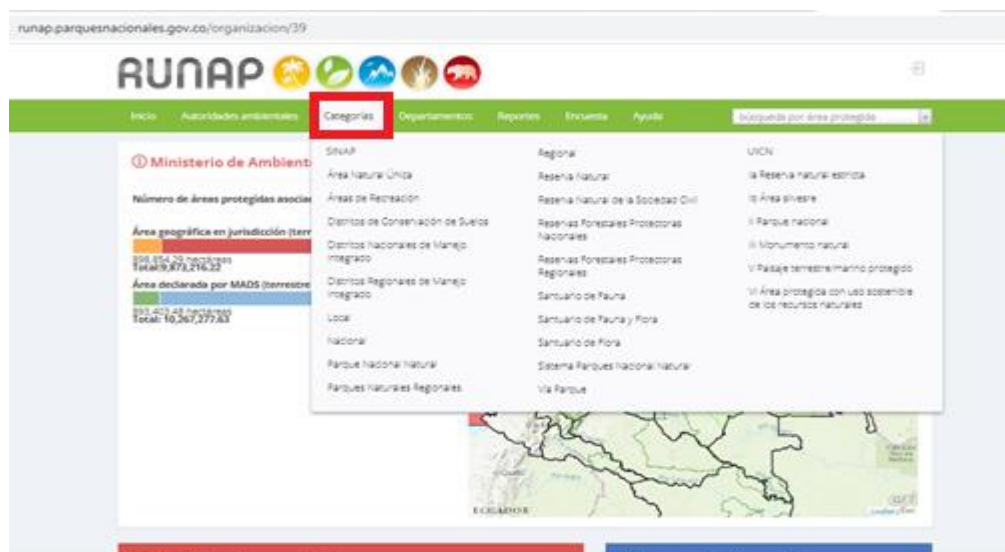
runap.parquesnacionales.gov.co/organizacion/39

RUNAP

Inicio Autoridades ambientales Categorías Departamentos Reportes Encuesta Ayuda búsqueda por área protegida

Ministerio de Ambient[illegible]

Número de áreas protegidas asoci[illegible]

Área geográfica en jurisdicción (ter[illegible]
898,854.29 hectáreas
Total:9,873,216.22

Área declarada por MADS (terrestre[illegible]
893,403.48 hectáreas
Total: 10,267,277.63

SINAP
Área Natural Única
Áreas de Recreación
Distritos de Conservación de Suelos
Distritos Nacionales de Manejo Integrado
Distritos Regionales de Manejo Integrado
Local
Nacional
Parque Nacional Natural
Parques Naturales Regionales

Regional
Reserva Natural
Reserva Natural de la Sociedad Civil
Reservas Forestales Protectoras Nacionales
Reservas Forestales Protectoras Regionales
Santuario de Fauna
Santuario de Fauna y Flora
Santuario de Flora
Sistema Parques Nacional Natural
Vía Parque

UICN
Ia Reserva natural estricta
Ib Área silvestre
II Parque nacional
III Monumento natural
V Paisaje terrestre/marino protegido
VI Área protegida con uso sostenible de los recursos naturales

ECUADOR